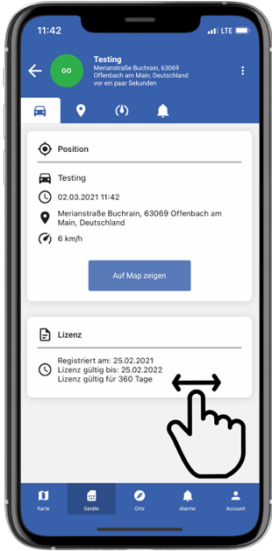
11:42
LTE

GO
Testing
Merianstraße Buchrain, 63069 Offenbach am Main, Deutschland
vor ein paar Sekunden

Position

Testing

02.03.2021 11:42

Merianstraße Buchrain, 63069 Offenbach am Main, Deutschland

6 km/h

Auf Map zeigen

Lizenz

Registriert am: 25.02.2021
Lizenz gültig bis: 25.02.2022
Lizenz gültig für 360 Tage

Karte
Geräte
Orte
Alarme
Account